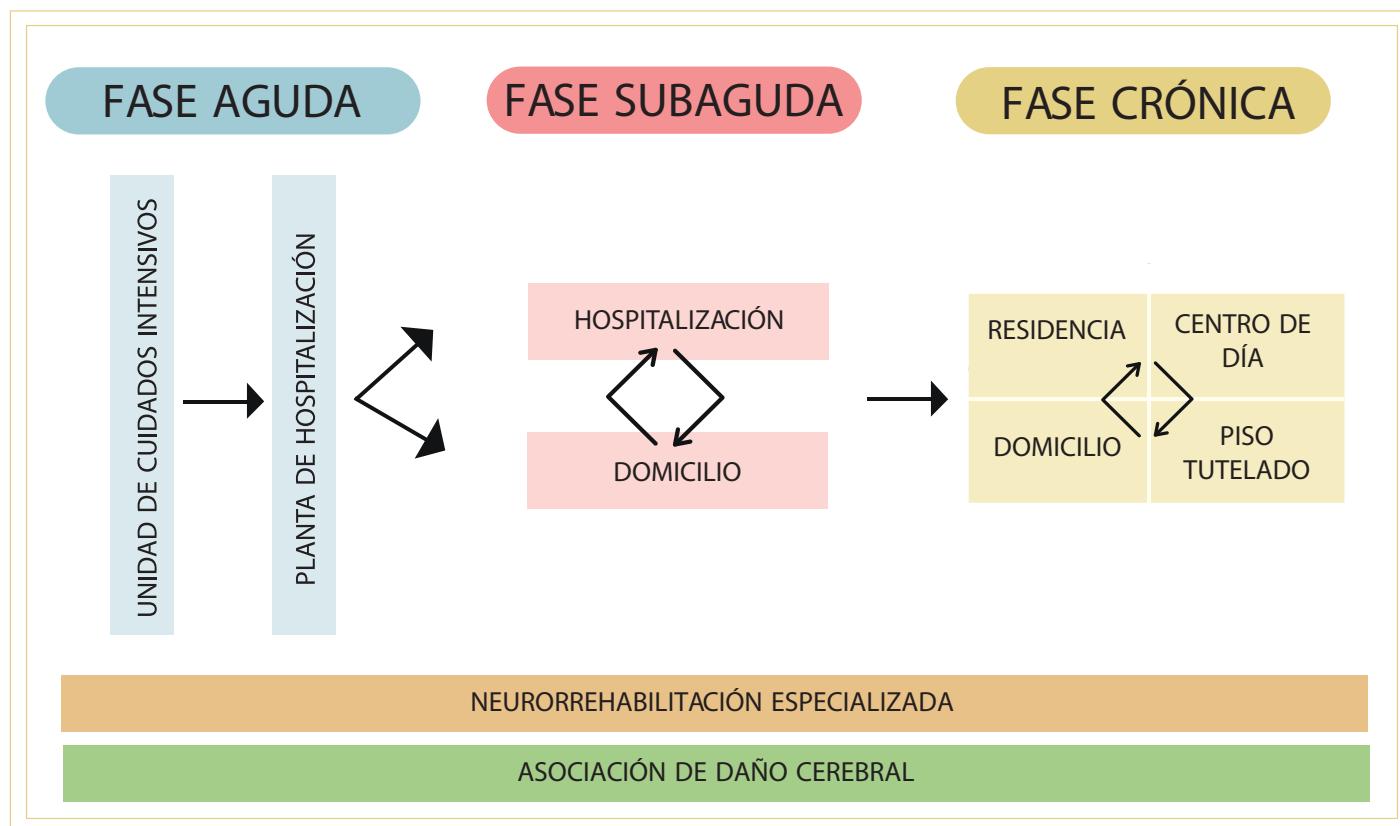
FASE AGUDA

FASE SUBAGUDA

FASE CRÓNICA

UNIDAD DE CUIDADOS INTENSIVOS

PLANTA DE HOSPITALIZACIÓN

HOSPITALIZACIÓN

DOMICILIO

RESIDENCIA

CENTRO DE DÍA

DOMICILIO

PISO TUTELADO

NEURORREHABILITACIÓN ESPECIALIZADA

ASOCIACIÓN DE DAÑO CEREBRAL